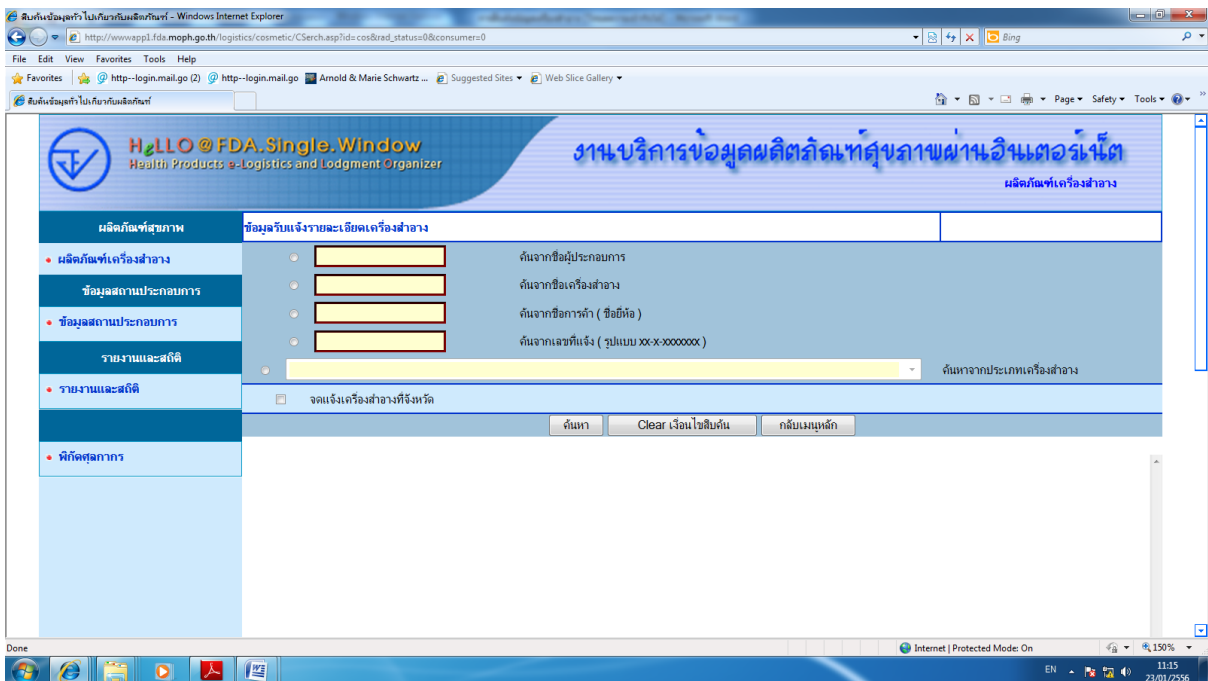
สืบค้นข้อมูลทั่วไปเกี่ยวกับผลิตภัณฑ์ - Windows Internet Explorer

http://wwwapp1.fda.moph.go.th/logistics/cosmetic/CSerch.asp?id=cos&rad_status=0&consumer=0

Bing

File Edit View Favorites Tools Help

Favorites http--login.mail.go (2) http--login.mail.go Arnold & Marie Schwartz ... Suggested Sites Web Slice Gallery

สืบค้นข้อมูลทั่วไปเกี่ยวกับผลิตภัณฑ์

Page Safety Tools

HeLLO @ FDA.Single.Window
Health Products e-Logistics and Lodgment Organizer

งานบริการข้อมูลผลิตภัณฑ์สุขภาพผ่านอินเตอร์เน็ต
ผลิตภัณฑ์เครื่องสำอาง

ผลิตภัณฑ์สุขภาพ
• ผลิตภัณฑ์เครื่องสำอาง
ข้อมูลสถานประกอบการ
• ข้อมูลสถานประกอบการ
รายงานและสถิติ
• รายงานและสถิติ
• พิกัดศุลกากร

ข้อมูลรับแจ้งรายละเอียดเครื่องสำอาง

ค้นจากชื่อผู้ประกอบการ
ค้นจากชื่อเครื่องสำอาง
ค้นจากชื่อการค้า ( ชื่อยี่ห้อ )
ค้นจากเลขที่แจ้ง ( รูปแบบ xx-x-xxxxxxx )
ค้นหาจากประเภทเครื่องสำอาง
จดแจ้งเครื่องสำอางที่จังหวัด

ค้นหา Clear เงื่อนไขสืบค้น กลับเมนูหลัก

Done Internet | Protected Mode: On 150%

EN 11:15 23/01/2556